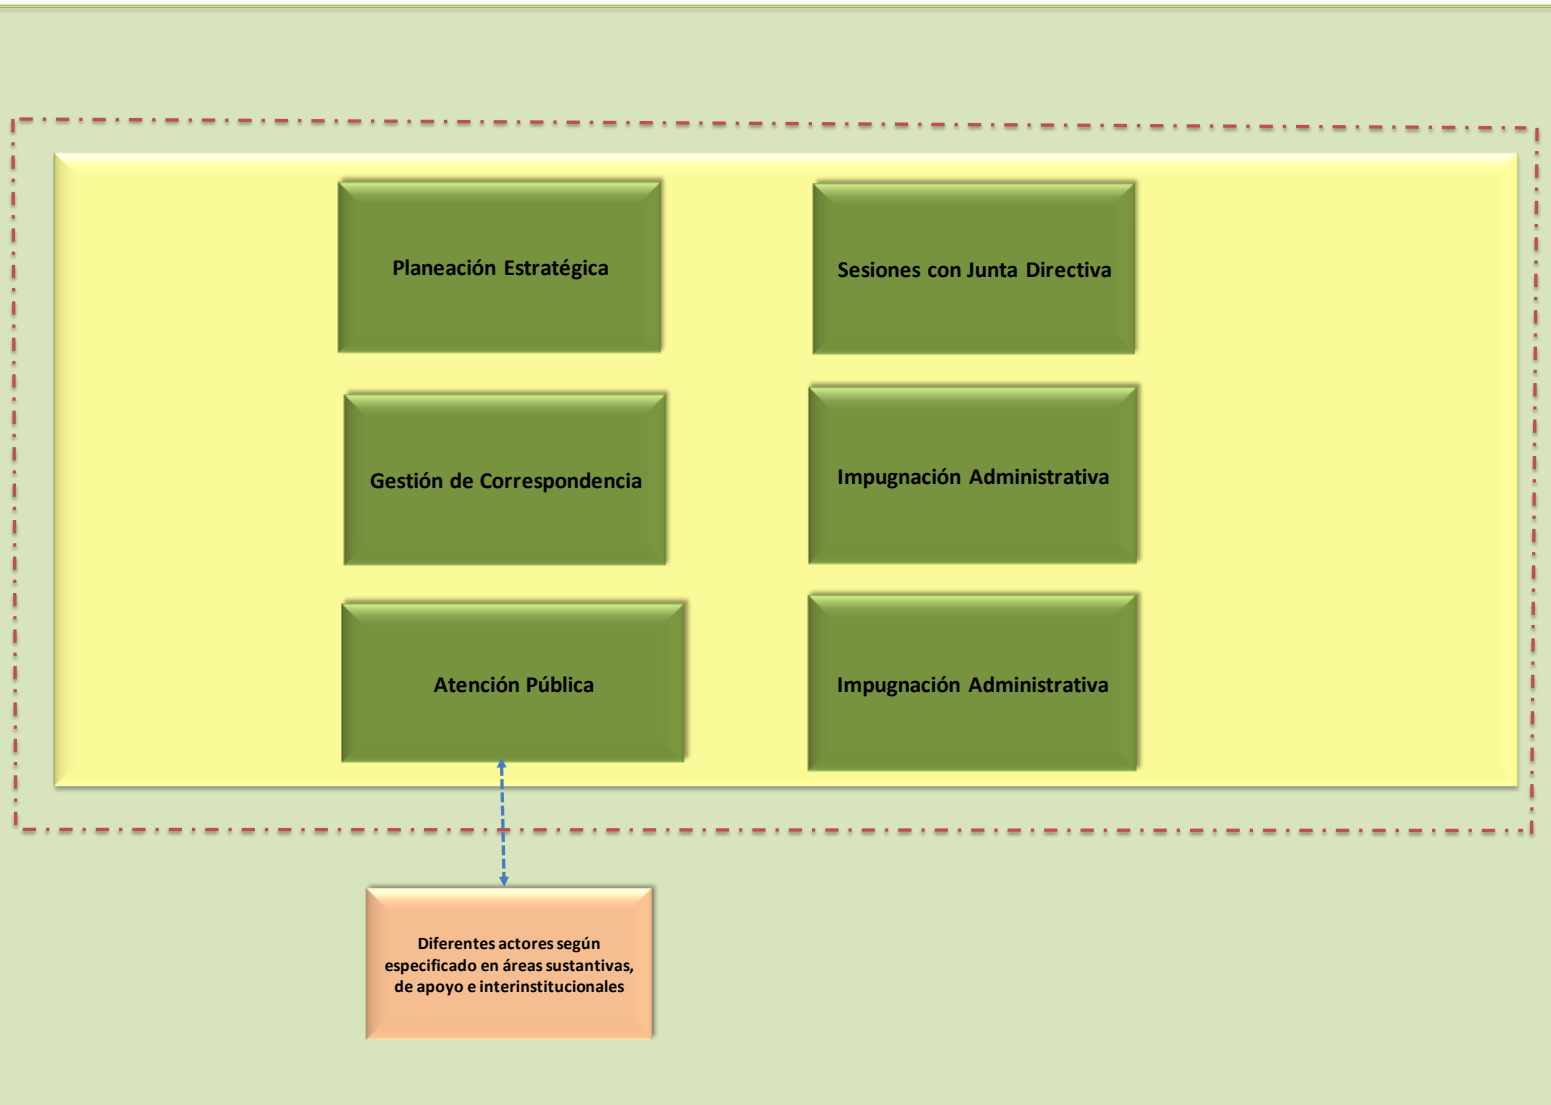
Planeación Estratégica

Sesiones con Junta Directiva

Gestión de Correspondencia

Impugnación Administrativa

Atención Pública

Impugnación Administrativa

Diferentes actores según especificado en áreas sustantivas, de apoyo e interinstitucionales